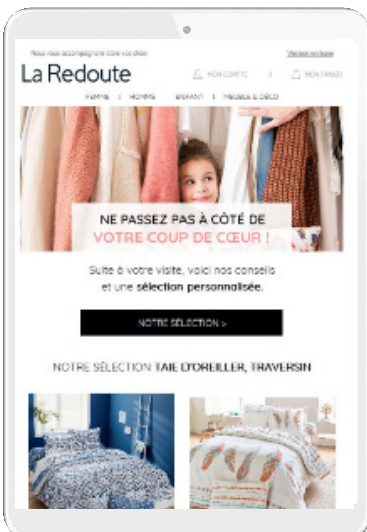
Nous vous accompagnons dans vos choix

Version en ligne

La Redoute

MON COMPTE

MON PANIER

FEMME | HOMME | ENFANT | MEUBLE & DÉCO

NE PASSEZ PAS À CÔTÉ DE
VOTRE COUP DE CŒUR !

Suite à votre visite, voici nos conseils et une sélection personnalisée.

NOTRE SÉLECTION >

NOTRE SÉLECTION TAIE D'OREILLER, TRAVERSIN